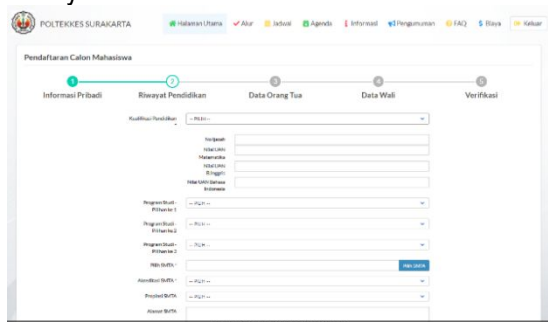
POLTEKKES SURAKARTA

Halaman Utama Alur Jadwal Agenda Informasi Pengumuman FAQ Biaya Keluar

Pendaftaran Calon Mahasiswa

1 Informasi Pribadi
2 Riwayat Pendidikan
3 Data Orang Tua
4 Data Wali
5 Verifikasi

Kualifikasi Pendidikan * -- Pilih --

No Ijazah

Nilai UAN Matematika

Nilai UAN B.Inggris

Nilai UAN Bahasa Indonesia

Program Studi - Pilihan ke 1 -- Pilih --

Program Studi - Pilihan ke 2 -- Pilih --

Program Studi - Pilihan ke 3 -- Pilih --

Nilai SMTA * Nilai SMTA

Akreditasi SMTA * -- Pilih --

Provinsi SMTA -- Pilih --

Alamat SMTA